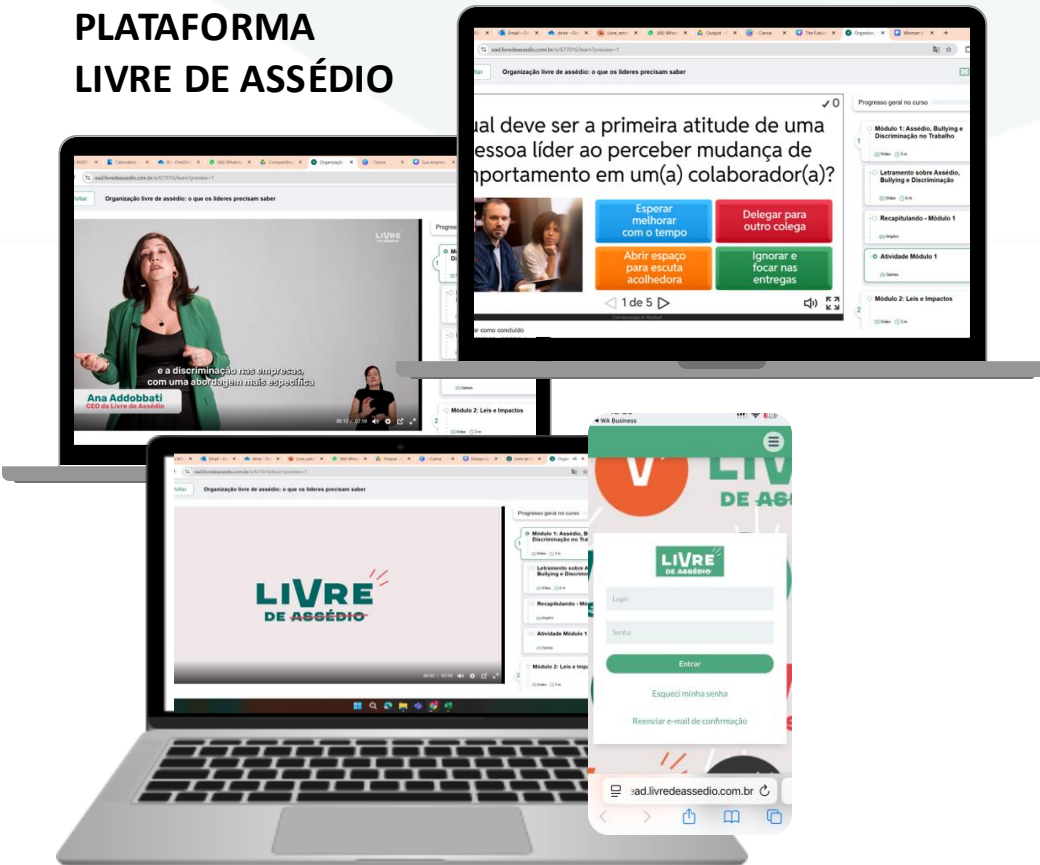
PLATAFORMA
LIVRE DE ASSÉDIO

ead.livredeassedio.com.br/s/677016/learn?preview=1

Voltar Organização livre de assédio: o que os líderes precisam saber

ual deve ser a primeira atitude de uma essoa líder ao perceber mudança de nportamento em um(a) colaborador(a)?

✓0

Esperar melhorar com o tempo

Delegar para outro colega

Abrir espaço para escuta acolhedora

Ignorar e focar nas entregas

◁ 1 de 5 ▷

Progresso geral no curso

Módulo 1: Assédio, Bullying e Discriminação no Trabalho

Vídeo 5 m

Letramento sobre Assédio, Bullying e Discriminação

Vídeo 8 m

Recapitulando - Módulo 1

Arquivo

Atividade Módulo 1

Games

Módulo 2: Leis e Impactos

Vídeo 5 m

ar como concluído

ead.livredeassedio.com.br/s/677016/learn?preview=1

Voltar Organização livre de assédio: o que os líderes precisam saber

LIVRE DE ASSÉDIO

e a discriminação nas empresas, com uma abordagem mais específica

Ana Addobbati
CEO da Livre de Assédio

Módulo 2: Leis e Impactos

Vídeo 5 m

Games

ead.livredeassedio.com.br/s/677016/learn?preview=1

Voltar Organização livre de assédio: o que os líderes precisam saber

LIVRE DE ASSÉDIO

Progresso geral no curso

Módulo 1: Assédio, B Discriminação no Trab

Letramento sobre A Bullying e Discrimi

Recapitulando - Mó

Arquivo

Atividade Módulo 1

Games

Módulo 2: Leis e Imp

WA Business

LIVRE DE ASSÉDIO

Login

Senha

Entrar

Esqueci minha senha

Reenviar e-mail de confirmação

ead.livredeassedio.com.br